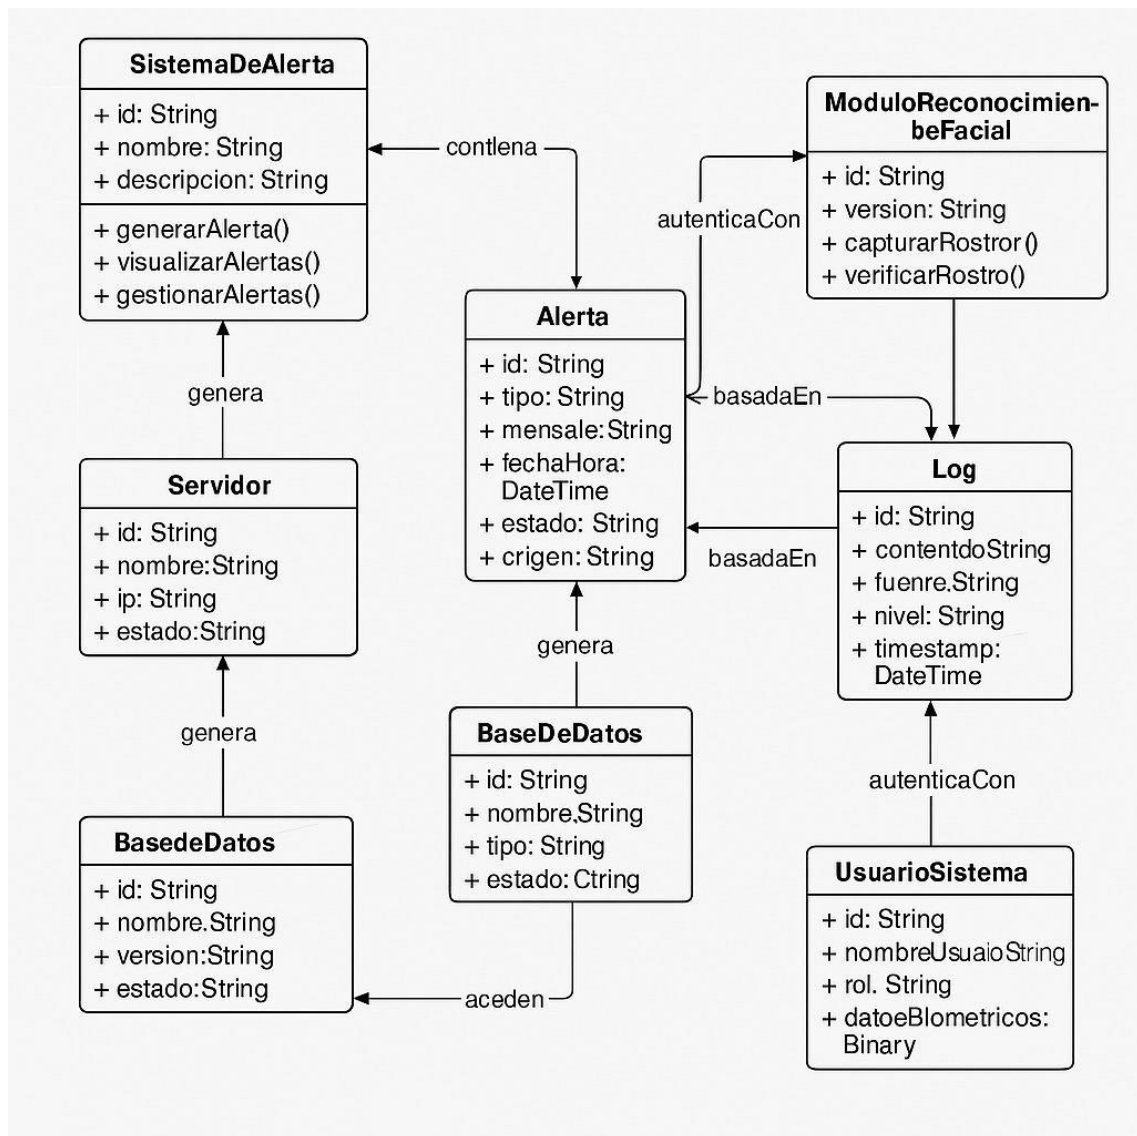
SistemaDeAlerta
+ id: String
+ nombre: String
+ descripcion: String
+ generarAlerta()
+ visualizarAlertas()
+ gestionarAlertas()

contlena

ModuloReconocimienbeFacial
+ id: String
+ version: String
+ capturarRostror()
+ verificarRostro()

autenticaCon

Alerta
+ id: String
+ tipo: String
+ mensale:String
+ fechaHora: DateTime
+ estado: String
+ crigen: String

basadaEn

genera

Servidor
+ id: String
+ nombre:String
+ ip: String
+ estado:String

Log
+ id: String
+ contentdoString
+ fuenre.String
+ nivel: String
+ timestamp: DateTime

basadaEn

genera

genera

BaseDeDatos
+ id: String
+ nombre.String
+ tipo: String
+ estado: Ctring

autenticaCon

BasedeDatos
+ id: String
+ nombre.String
+ version:String
+ estado:String

aceden

UsuarioSistema
+ id: String
+ nombreUsualoString
+ rol. String
+ datoeBlometricos: Binary